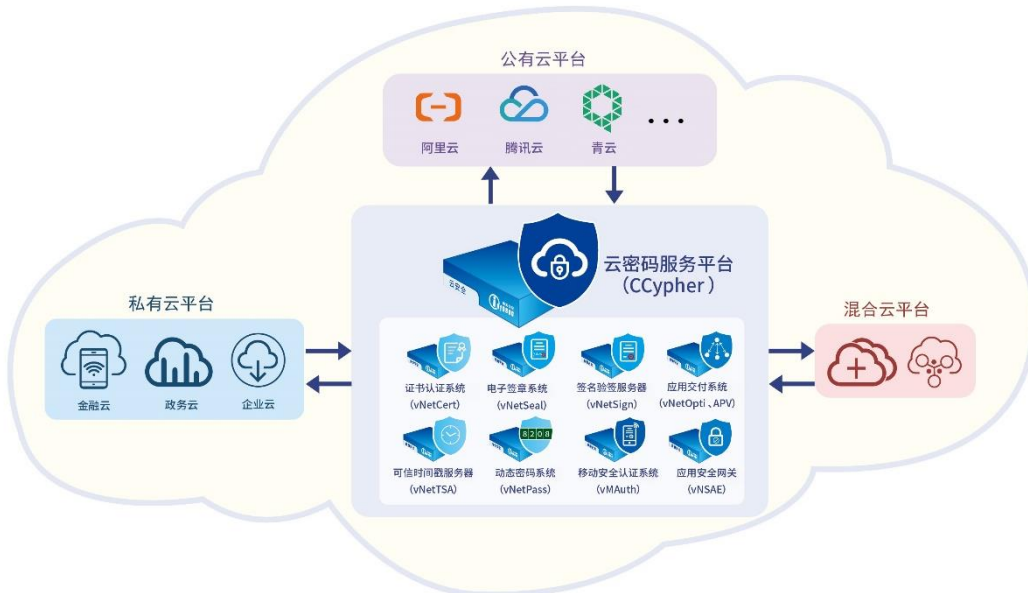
公有云平台

阿里云 腾讯云 青云 ...

云密码服务平台
（CCypher）

私有云平台

金融云 政务云 企业云

混合云平台

证书认证系统
(vNetCert)

电子签章系统
(vNetSeal)

签名验签服务器
(vNetSign)

应用交付系统
(vNetOpti、APV)

可信时间戳服务器
(vNetTSA)

动态密码系统
(vNetPass)

移动安全认证系统
(vMAuth)

应用安全网关
(vNSAE)